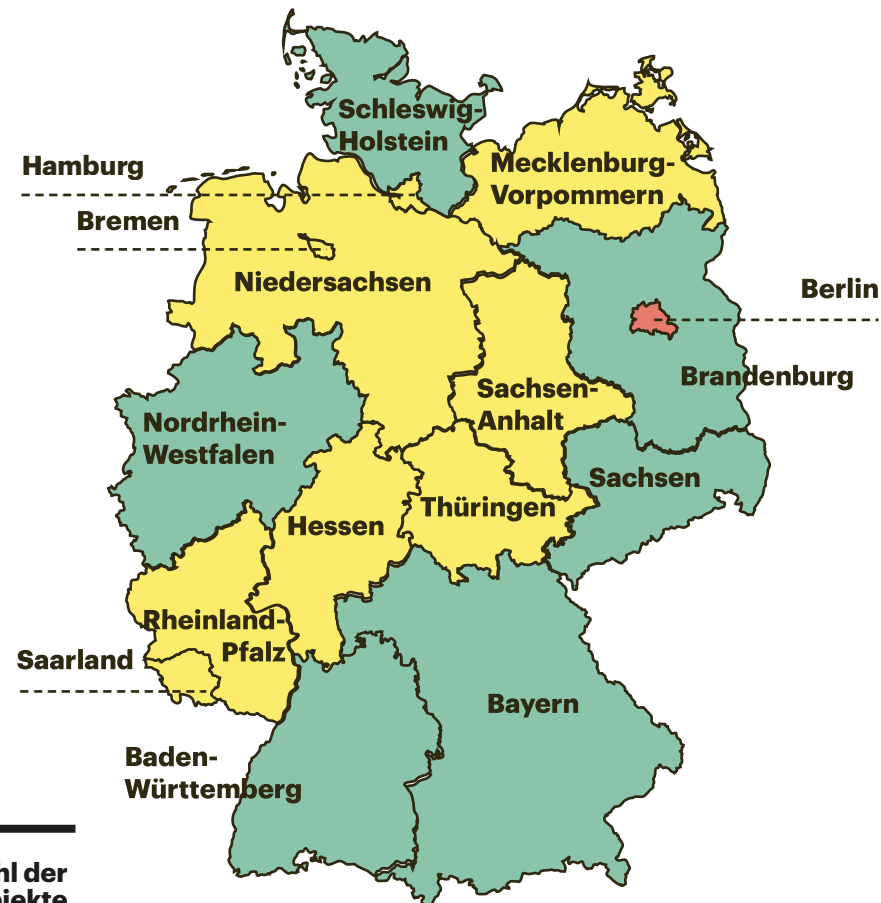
Schleswig-Holstein

Hamburg

Mecklenburg-Vorpommern

Bremen

Niedersachsen

Berlin

Brandenburg

Sachsen-Anhalt

Nordrhein-Westfalen

Sachsen

Thüringen

Hessen

Rheinland-Pfalz

Saarland

Bayern

Baden-Württemberg

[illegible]hl der
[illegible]jekte